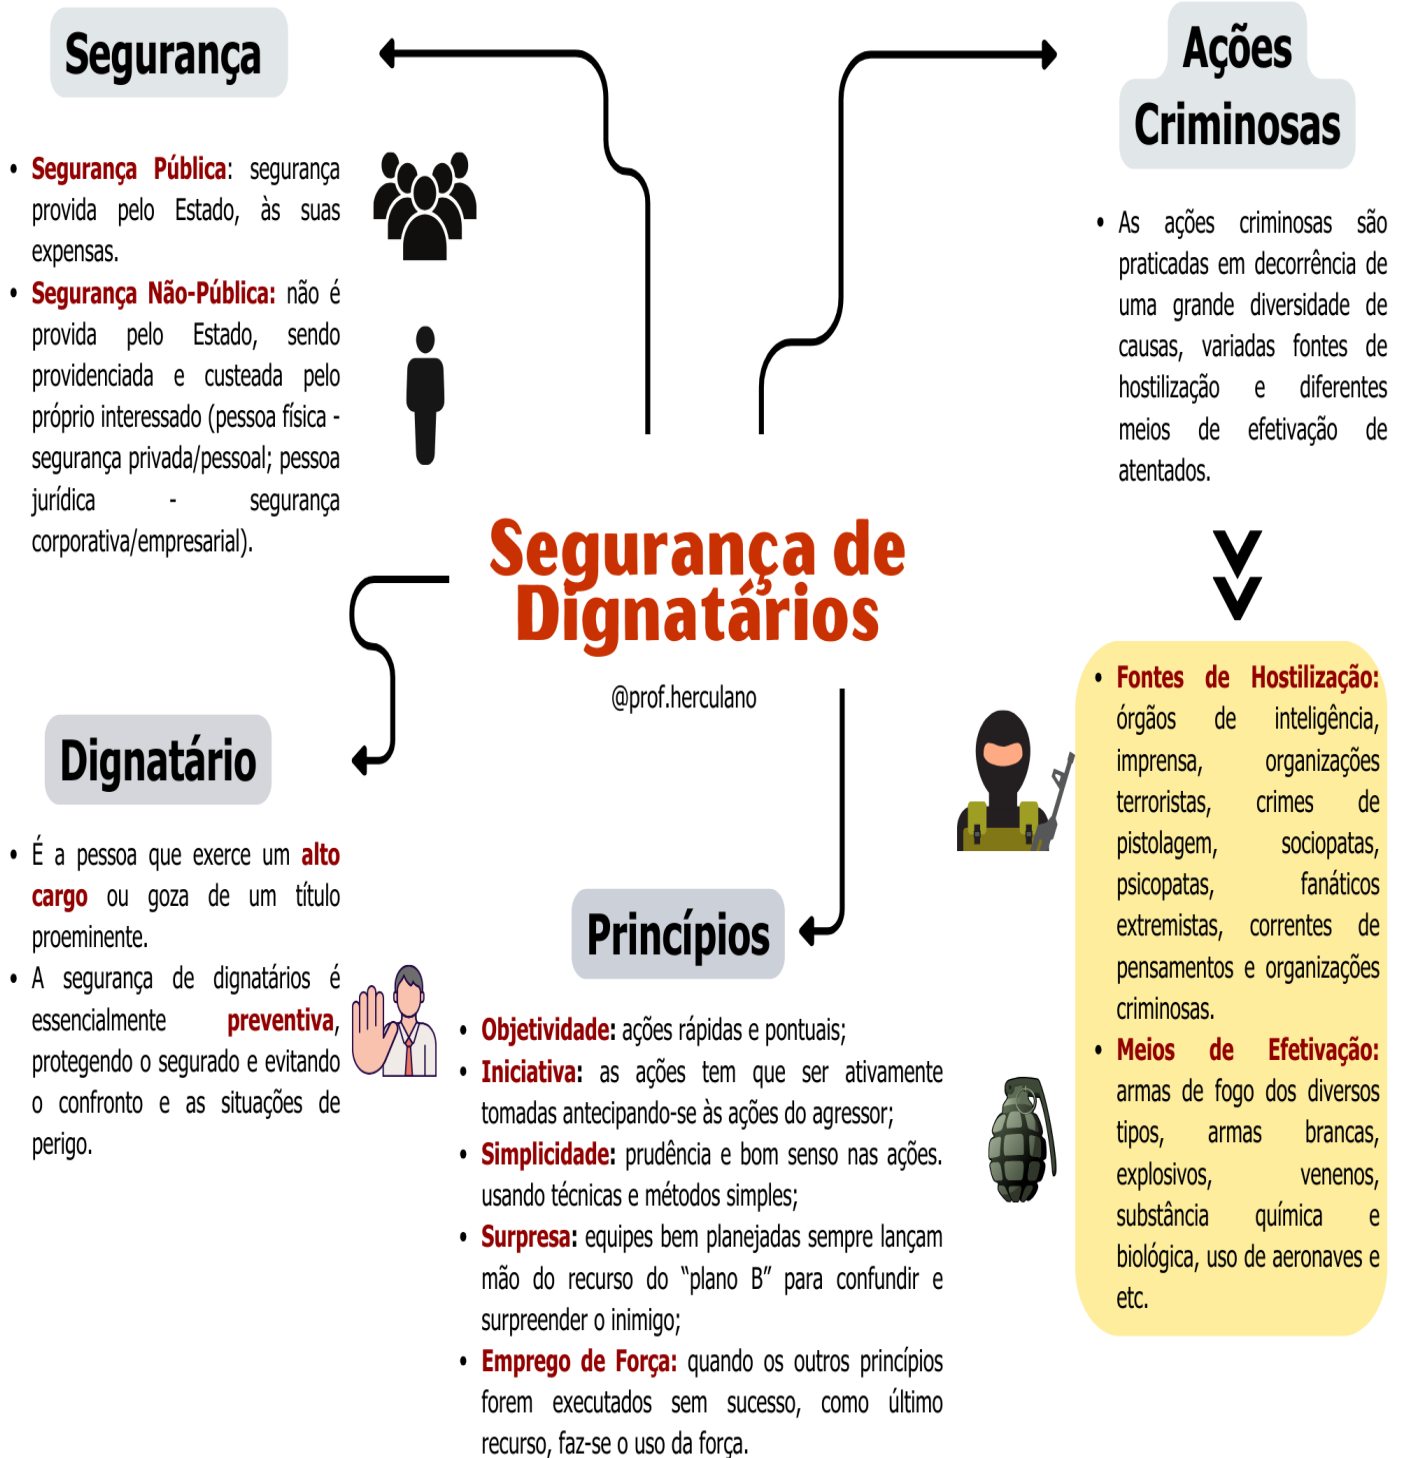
Segurança

• Segurança Pública: segurança provida pelo Estado, às suas expensas.
• Segurança Não-Pública: não é provida pelo Estado, sendo providenciada e custeada pelo próprio interessado (pessoa física - segurança privada/pessoal; pessoa jurídica - segurança corporativa/empresarial).

Ações Criminosas

• As ações criminosas são praticadas em decorrência de uma grande diversidade de causas, variadas fontes de hostilização e diferentes meios de efetivação de atentados.

Segurança de Dignatários

@prof.herculano

Dignatário

• É a pessoa que exerce um alto cargo ou goza de um título proeminente.
• A segurança de dignatários é essencialmente preventiva, protegendo o segurado e evitando o confronto e as situações de perigo.

Princípios

• Objetividade: ações rápidas e pontuais;
• Iniciativa: as ações tem que ser ativamente tomadas antecipando-se às ações do agressor;
• Simplicidade: prudência e bom senso nas ações. usando técnicas e métodos simples;
• Surpresa: equipes bem planejadas sempre lançam mão do recurso do "plano B" para confundir e surpreender o inimigo;
• Emprego de Força: quando os outros princípios forem executados sem sucesso, como último recurso, faz-se o uso da força.

• Fontes de Hostilização: órgãos de inteligência, imprensa, organizações terroristas, crimes de pistolagem, sociopatas, psicopatas, fanáticos extremistas, correntes de pensamentos e organizações criminosas.
• Meios de Efetivação: armas de fogo dos diversos tipos, armas brancas, explosivos, venenos, substância química e biológica, uso de aeronaves e etc.